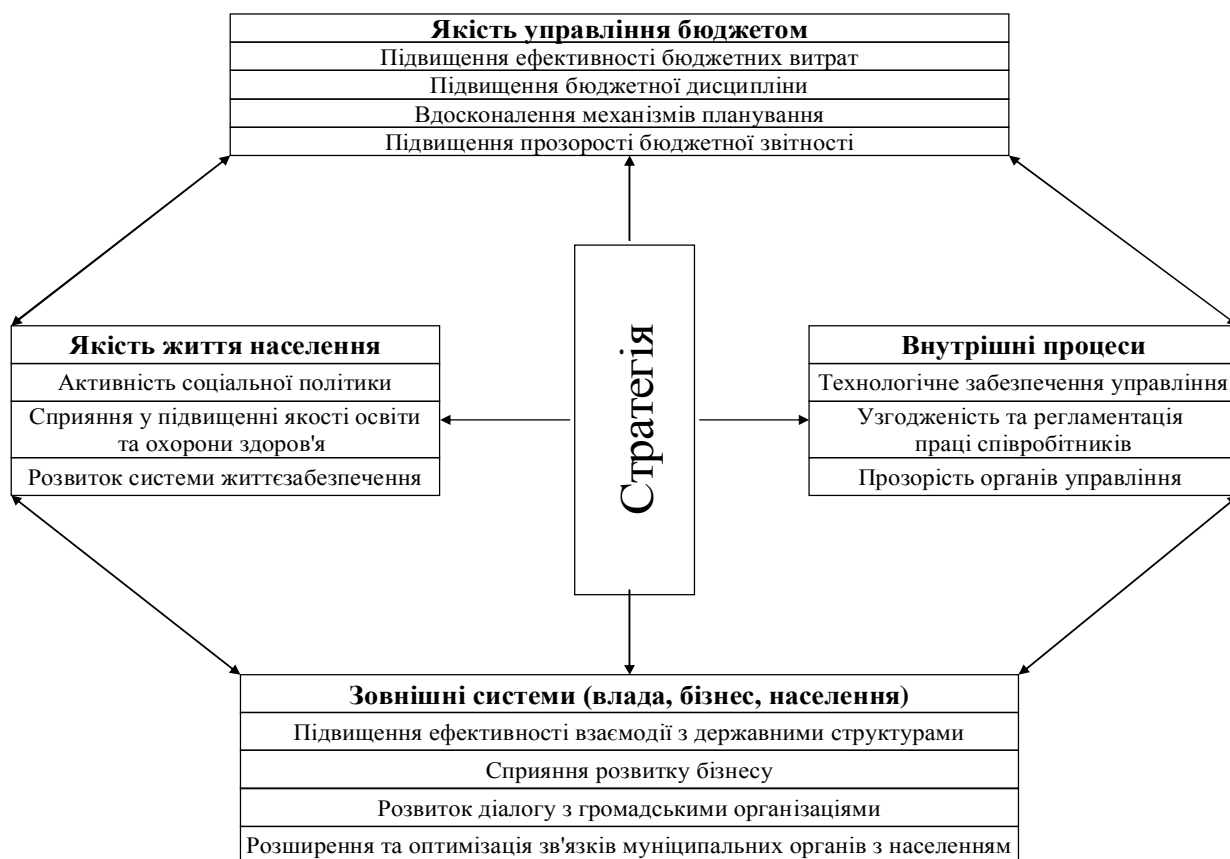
Якість управління бюджетом
Підвищення ефективності бюджетних витрат
Підвищення бюджетної дисципліни
Вдосконалення механізмів планування
Підвищення прозорості бюджетної звітності

Якість життя населення
Активність соціальної політики
Сприяння у підвищенні якості освіти та охорони здоров'я
Розвиток системи життєзабезпечення

Стратегія

Внутрішні процеси
Технологічне забезпечення управління
Узгодженість та регламентація праці співробітників
Прозорість органів управління

Зовнішні системи (влада, бізнес, населення)
Підвищення ефективності взаємодії з державними структурами
Сприяння розвитку бізнесу
Розвиток діалогу з громадськими організаціями
Розширення та оптимізація зв'язків муніципальних органів з населенням